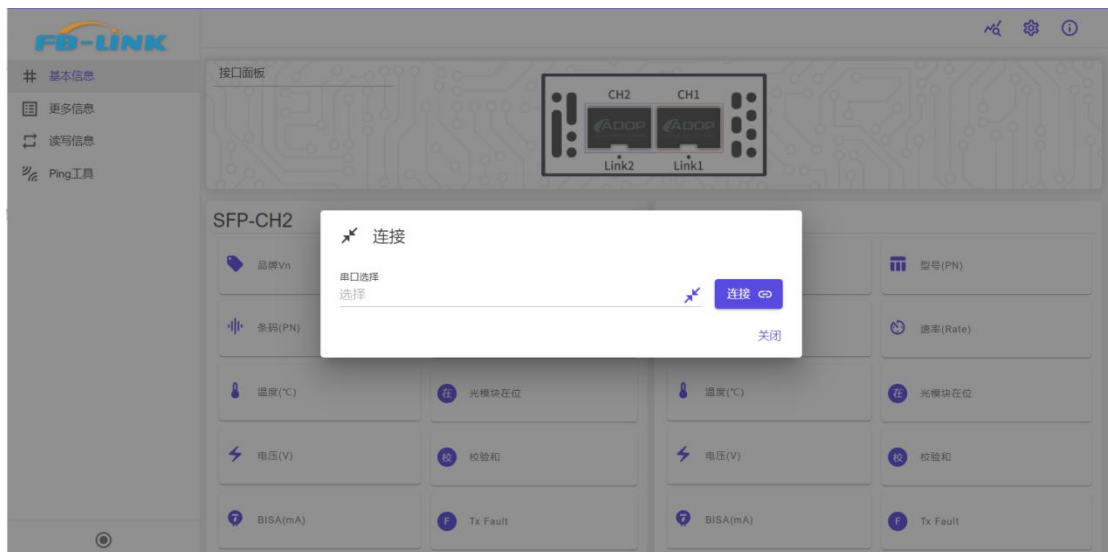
FB-LINK

基本信息
更多信息
读写信息
Ping工具

接口面板

CH2
CH1
ADOP
ADOP
Link2
Link1

SFP-CH2

品牌Vn
条码(PN)
温度(℃)
光模块在位
电压(V)
校验和
BISA(mA)
Tx Fault

型号(PN)
速率(Rate)
温度(℃)
光模块在位
电压(V)
校验和
BISA(mA)
Tx Fault

连接
串口选择
选择
连接
关闭